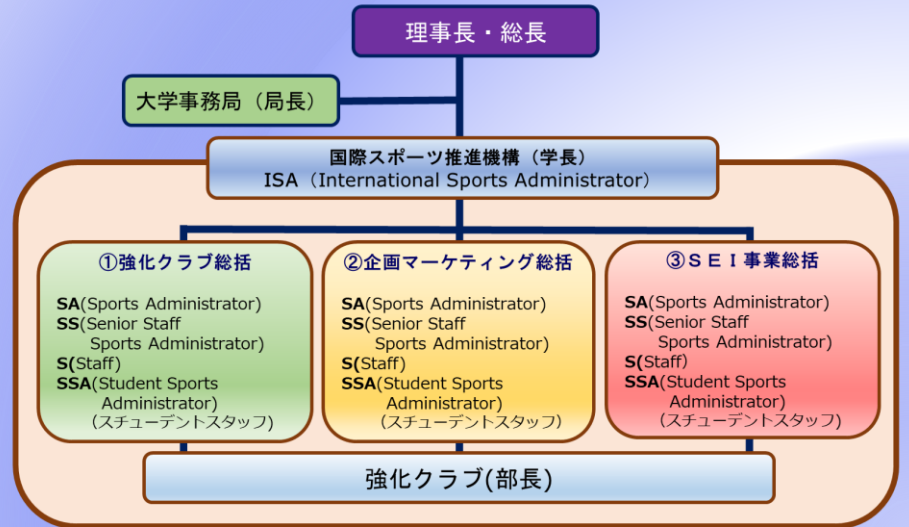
理事長・総長

大学事務局（局長）

国際スポーツ推進機構（学長）
ISA（International Sports Administrator）

①強化クラブ総括

SA(Sports Administrator)
SS(Senior Staff Sports Administrator)
S(Staff)
SSA(Student Sports Administrator)
（スチューデントスタッフ）

②企画マーケティング総括

SA(Sports Administrator)
SS(Senior Staff Sports Administrator)
S(Staff)
SSA(Student Sports Administrator)
（スチューデントスタッフ）

③ＳＥＩ事業総括

SA(Sports Administrator)
SS(Senior Staff Sports Administrator)
S(Staff)
SSA(Student Sports Administrator)
（スチューデントスタッフ）

強化クラブ(部長)